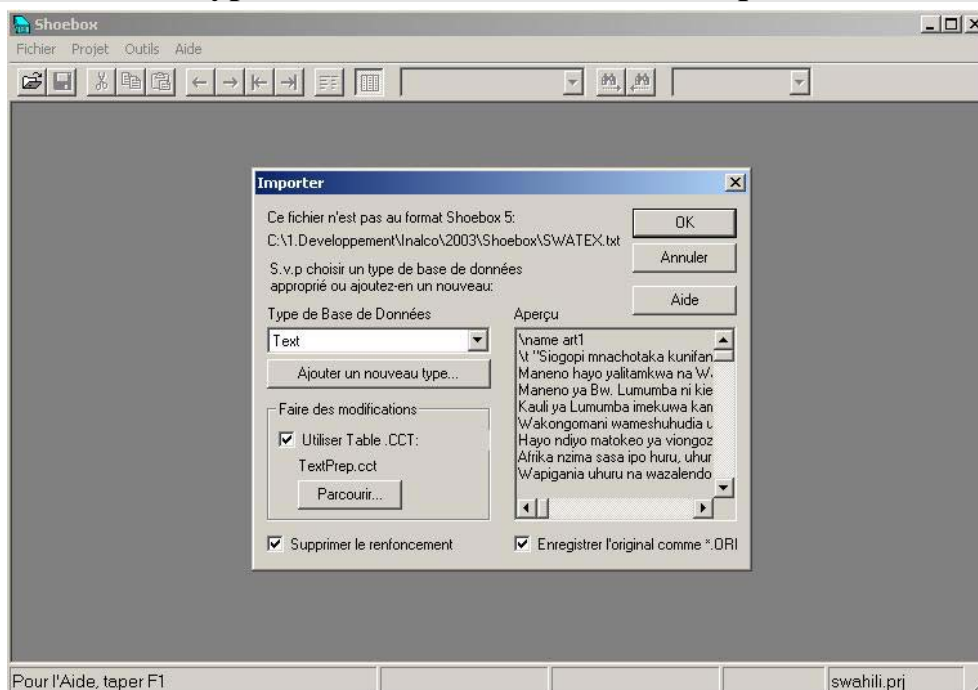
Shoebox

Fichier Projet Outils Aide

Importer

Ce fichier n'est pas au format Shoebox 5:
C:\1.Developpement\Inalco\2003\Shoebox\SWATEX.txt

S.v.p choisir un type de base de données approprié ou ajoutez-en un nouveau:

OK

Annuler

Aide

Type de Base de Données

Text

Ajouter un nouveau type...

Faire des modifications

Utiliser Table .CCT:

TextPrep.cct

Parcourir...

Aperçu

\name art1
\t "Siogopi mnachotaka kunifan
Maneno hayo yalitamkwa na W
Maneno ya Bw. Lumumba ni kie
Kauli ya Lumumba imekuwa kan
Wakongomani wameshuhudia u
Hayo ndiyo matokeo ya viongoz
Afrika nzima sasa ipo huru, uhur
Wapigania uhuru na wazalendo

Supprimer le renfoncement

Enregistrer l'original comme *.ORI

Pour l'Aide, taper F1

swahili.prj